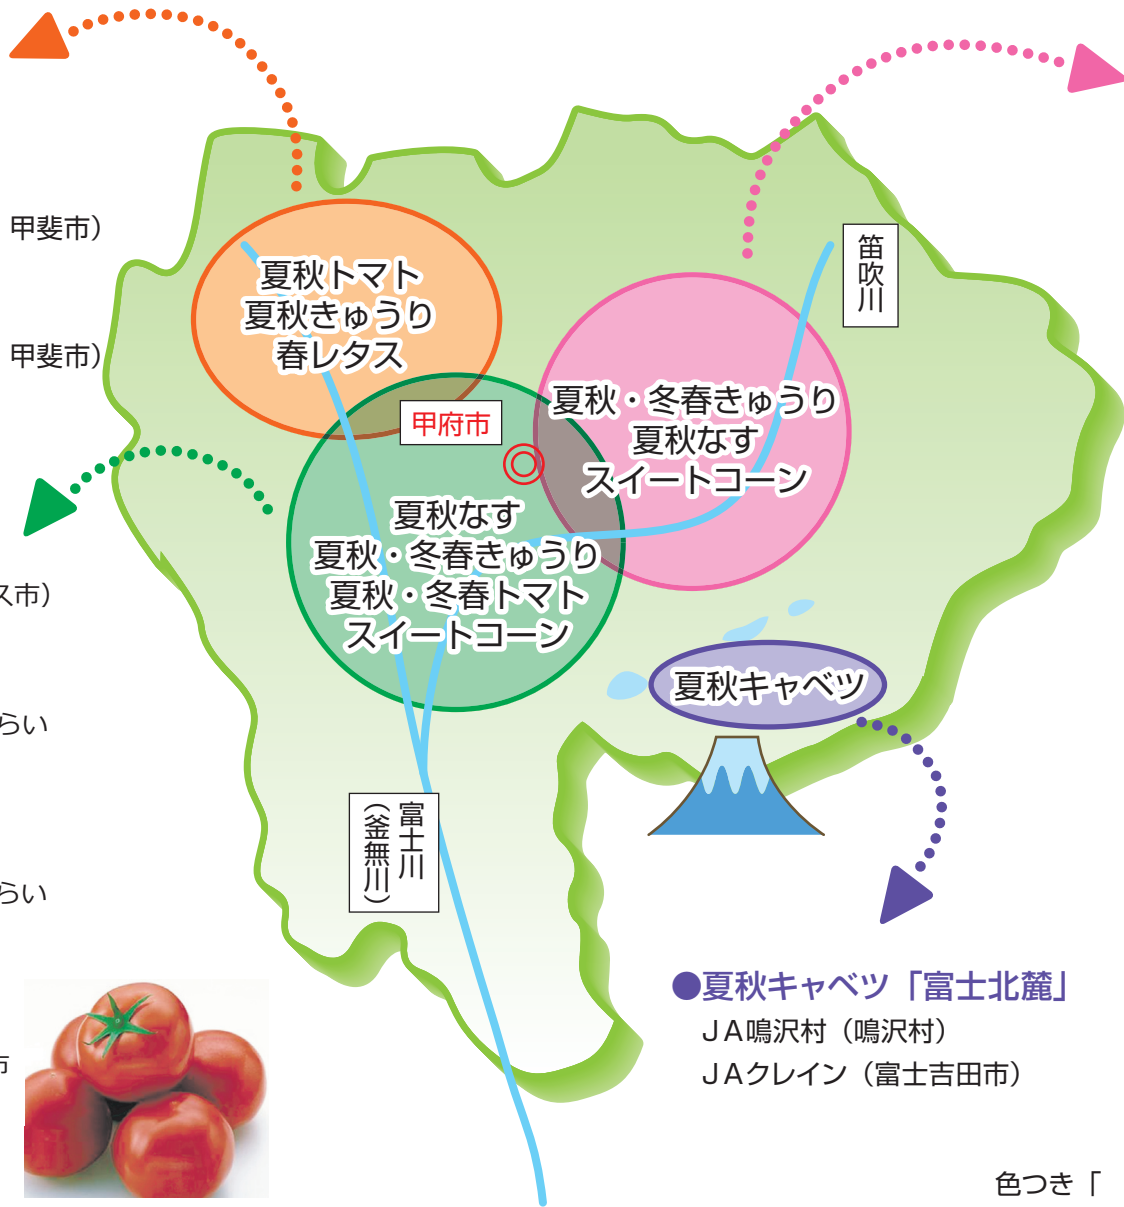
甲斐市）

甲斐市）

ス市）

らい

らい

市

夏秋トマト
夏秋きゅうり
春レタス

笛吹川

甲府市

夏秋・冬春きゅうり
夏秋なす
スイートコーン

夏秋なす
夏秋・冬春きゅうり
夏秋・冬春トマト
スイートコーン

夏秋キャベツ

富士川（釜無川）

●夏秋キャベツ「富士北麓」
ＪＡ鳴沢村（鳴沢村）
ＪＡクレイン（富士吉田市）

色つき「